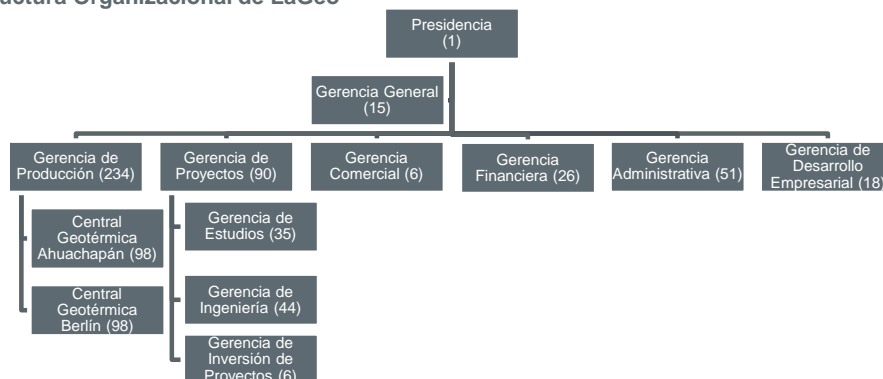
uctura Organizacional de LaGeo

Presidencia (1)

Gerencia General (15)

Gerencia de Producción (234)

Gerencia de Proyectos (90)

Gerencia Comercial (6)

Gerencia Financiera (26)

Gerencia Administrativa (51)

Gerencia de Desarrollo Empresarial (18)

Central Geotérmica Ahuachapán (98)

Central Geotérmica Berlín (98)

Gerencia de Estudios (35)

Gerencia de Ingeniería (44)

Gerencia de Inversión de Proyectos (6)